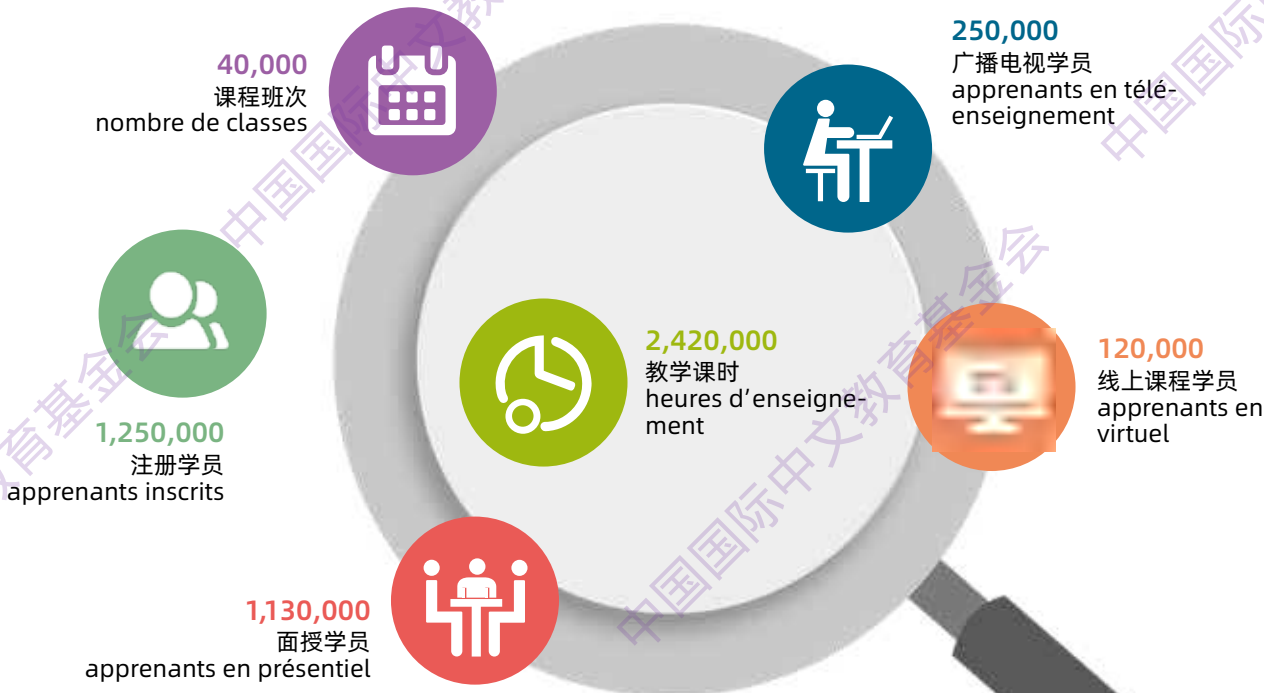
40,000
课程班次
nombre de classes

250,000
广播电视学员
apprenants en téléenseignement

1,250,000
注册学员
apprenants inscrits

2,420,000
教学课时
heures d’enseignement

120,000
线上课程学员
apprenants en virtuel

1,130,000
面授学员
apprenants en présentiel

中国国际中文教育基金会
中国国际中文教育基金会
中国国际中文教育基金会
中国国际中文教育基金会